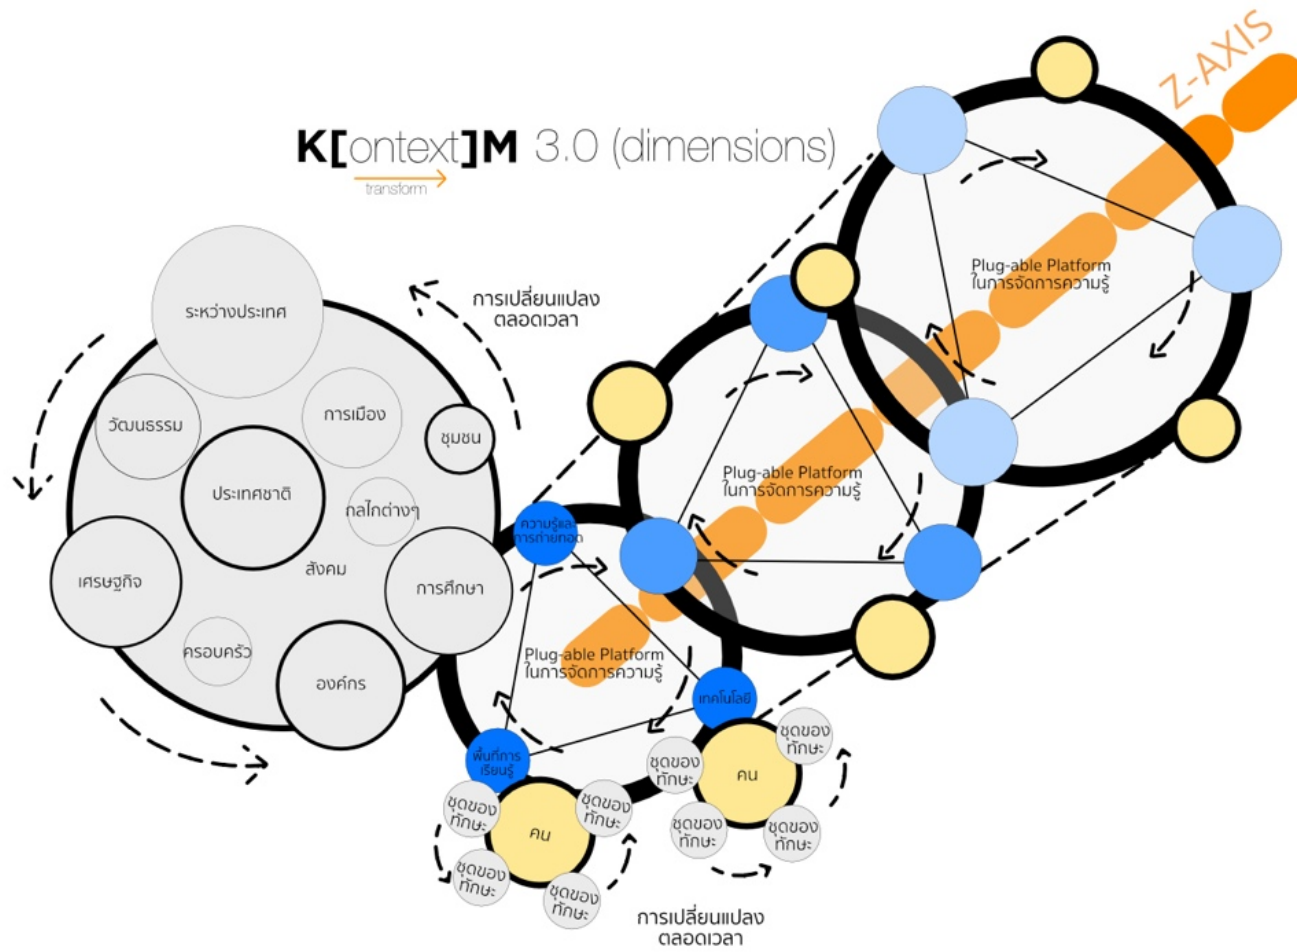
Z-AXIS

K[ontext]M 3.0 (dimensions)
transform

การเปลี่ยนแปลง
ตลอดเวลา

ระหว่างประเทศ

วัฒนธรรม

การเมือง

ชุมชน

ประเทศชาติ

กลไกต่างๆ

เศรษฐกิจ

สังคม

การศึกษา

ครอบครัว

องค์กร

Plug-able Platform
ในการจัดการความรู้

Plug-able Platform
ในการจัดการความรู้

Plug-able Platform
ในการจัดการความรู้

ความรู้และการถ่ายทอด

เทคโนโลยี

พื้นที่การเรียนรู้

ชุดของทักษะ

ชุดของทักษะ

คน

ชุดของทักษะ

ชุดของทักษะ

ชุดของทักษะ

คน

ชุดของทักษะ

ชุดของทักษะ

ชุดของทักษะ

ชุดของทักษะ

การเปลี่ยนแปลง
ตลอดเวลา